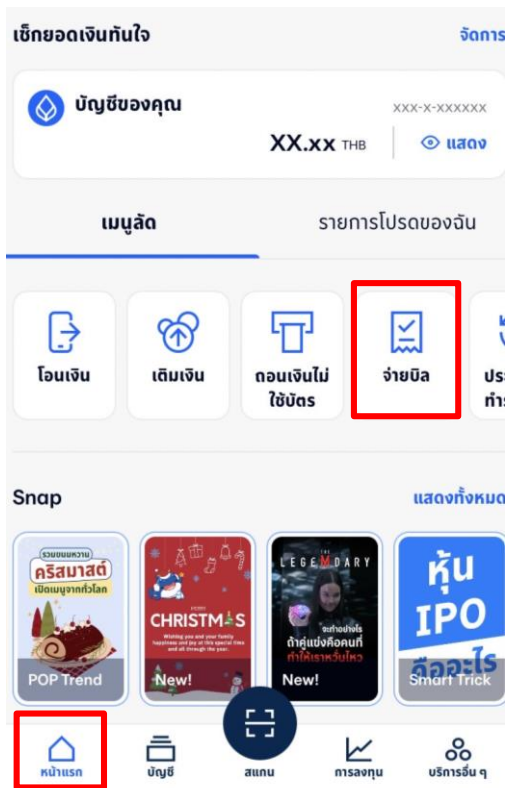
เช็กยอดเงินทันใจ

จัดการ

บัญชีของคุณ

XXX-X-XXXXXX

XX.xx THB

แสดง

เมนูลัด

รายการโปรดของฉัน

โอนเงิน

เติมเงิน

ถอนเงินไม่ใช้บัตร

จ่ายบิล

ประ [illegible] ทำร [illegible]

Snap

แสดงทั้งหมด

รวมขนมหวาน คริสมาสต์ เปิดเมนูจากทั่วโลก

POP Trend

MERRY CHRISTMAS

Wishing you and your family happiness and joy at this special time and all through the year.

New!

THE LEGEMDARY

จะทำอย่างไร ถ้าคู่แข่งคือคนที่ทำให้เราหวั่นไหว

New!

หุ้น IPO คืออะไร

Smart Trick

หน้าแรก

บัญชี

สแกน

การลงทุน

บริการอื่น ๆ